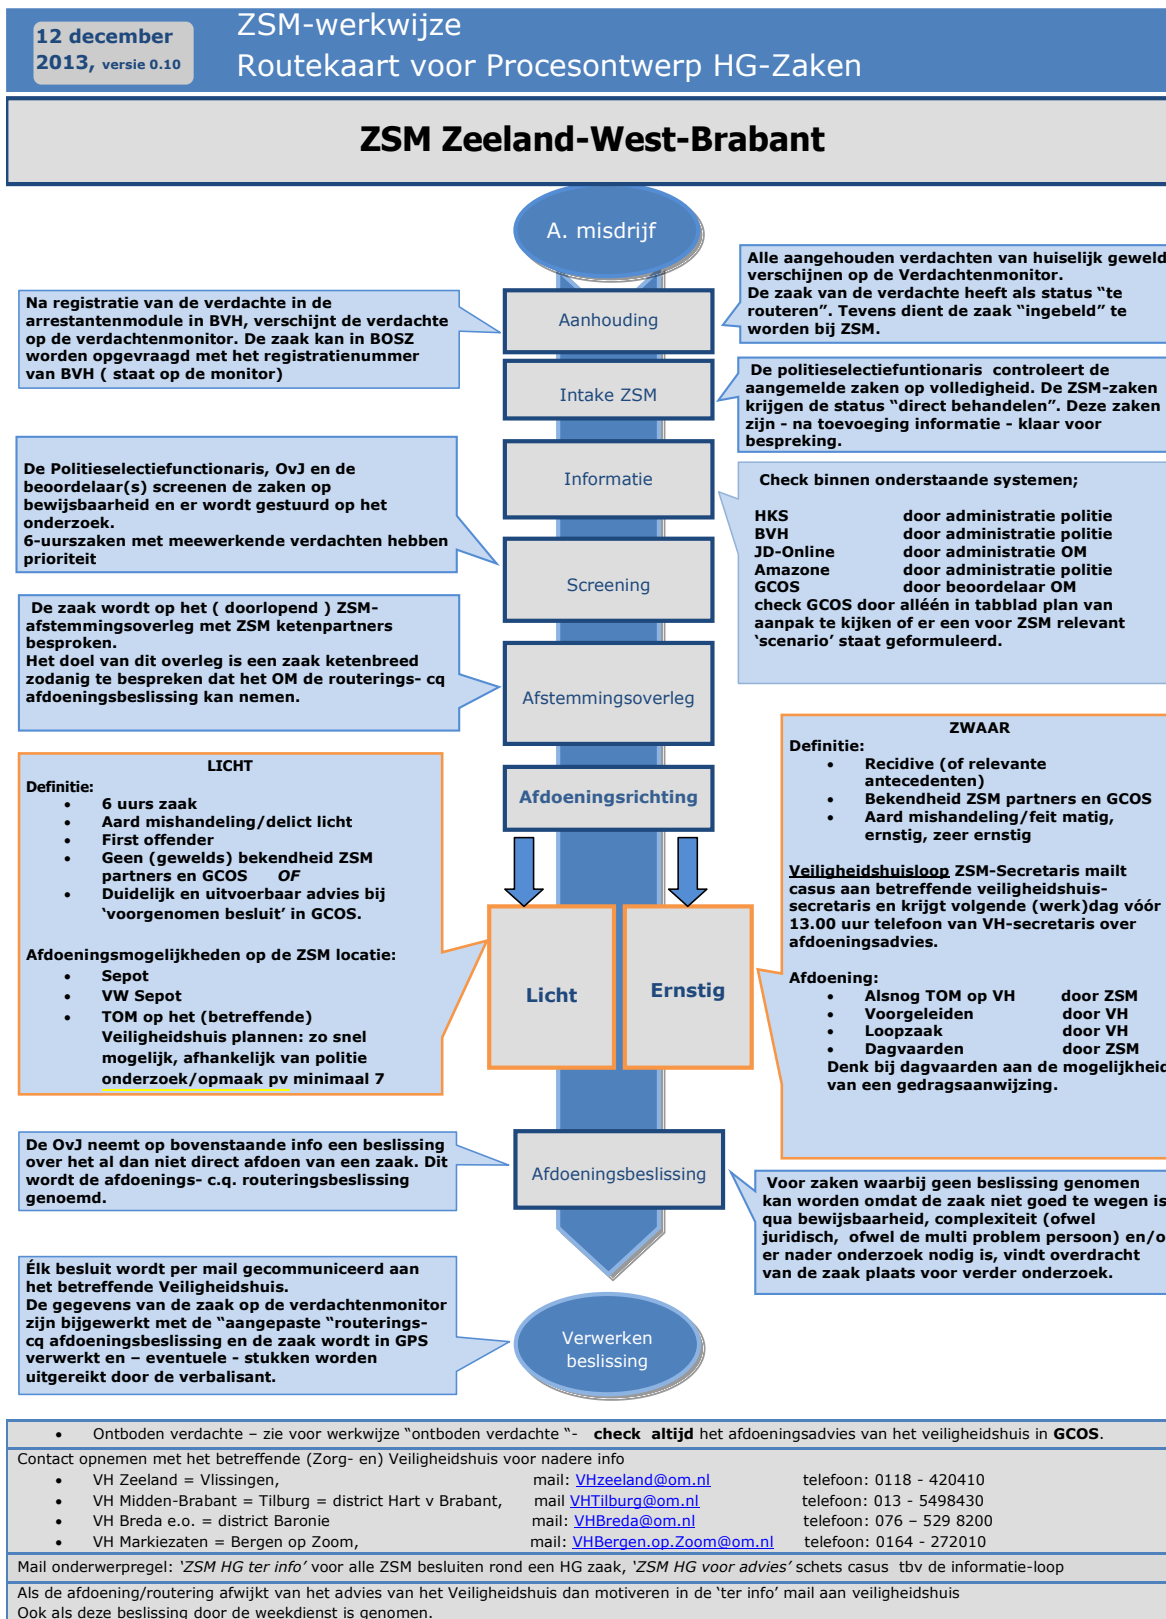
12 december 2013, versie 0.10

ZSM-werkwijze
Routekaart voor Procesontwerp HG-Zaken

ZSM Zeeland-West-Brabant

A. misdrijf

Alle aangehouden verdachten van huiselijk geweld verschijnen op de Verdachtenmonitor.
De zaak van de verdachte heeft als status "te routeren". Tevens dient de zaak "ingebeld" te worden bij ZSM.

Na registratie van de verdachte in de arrestantenmodule in BVH, verschijnt de verdachte op de verdachtenmonitor. De zaak kan in BOSZ worden opgevraagd met het registratienummer van BVH ( staat op de monitor)

Aanhouding

Intake ZSM

De politieselectiefuntionaris controleert de aangemelde zaken op volledigheid. De ZSM-zaken krijgen de status "direct behandelen". Deze zaken zijn - na toevoeging informatie - klaar voor bespreking.

De Politieselectiefunctionaris, OvJ en de beoordelaar(s) screenen de zaken op bewijsbaarheid en er wordt gestuurd op het onderzoek.
6-uurszaken met meewerkende verdachten hebben prioriteit

Informatie

Check binnen onderstaande systemen;

| | |
|---|---|
| HKS | door administratie politie |
| BVH | door administratie politie |
| JD-Online | door administratie OM |
| Amazone | door administratie politie |
| GCOS | door beoordelaar OM |

check GCOS door alléén in tabblad plan van aanpak te kijken of er een voor ZSM relevant 'scenario' staat geformuleerd.

Screening

De zaak wordt op het ( doorlopend ) ZSM-afstemmingsoverleg met ZSM ketenpartners besproken.
Het doel van dit overleg is een zaak ketenbreed zodanig te bespreken dat het OM de routerings- cq afdoeningsbeslissing kan nemen.

Afstemmingsoverleg

ZWAAR
Definitie:
• Recidive (of relevante antecedenten)
• Bekendheid ZSM partners en GCOS
• Aard mishandeling/feit matig, ernstig, zeer ernstig

Veiligheidshuisloop ZSM-Secretaris mailt casus aan betreffende veiligheidshuis-secretaris en krijgt volgende (werk)dag vóór 13.00 uur telefoon van VH-secretaris over afdoeningsadvies.

Afdoening:
• Alsnog TOM op VH door ZSM
• Voorgeleiden door VH
• Loopzaak door VH
• Dagvaarden door ZSM
Denk bij dagvaarden aan de mogelijkheid van een gedragsaanwijzing.

LICHT
Definitie:
• 6 uurs zaak
• Aard mishandeling/delict licht
• First offender
• Geen (gewelds) bekendheid ZSM partners en GCOS OF
• Duidelijk en uitvoerbaar advies bij 'voorgenomen besluit' in GCOS.

Afdoeningsmogelijkheden op de ZSM locatie:
• Sepot
• VW Sepot
• TOM op het (betreffende) Veiligheidshuis plannen: zo snel mogelijk, afhankelijk van politie onderzoek/opmaak pv minimaal 7

Afdoeningsrichting

Licht

Ernstig

De OvJ neemt op bovenstaande info een beslissing over het al dan niet direct afdoen van een zaak. Dit wordt de afdoenings- c.q. routeringsbeslissing genoemd.

Afdoeningsbeslissing

Voor zaken waarbij geen beslissing genomen kan worden omdat de zaak niet goed te wegen is qua bewijsbaarheid, complexiteit (ofwel juridisch, ofwel de multi problem persoon) en/of er nader onderzoek nodig is, vindt overdracht van de zaak plaats voor verder onderzoek.

Élk besluit wordt per mail gecommuniceerd aan het betreffende Veiligheidshuis.
De gegevens van de zaak op de verdachtenmonitor zijn bijgewerkt met de "aangepaste "routerings- cq afdoeningsbeslissing en de zaak wordt in GPS verwerkt en – eventuele - stukken worden uitgereikt door de verbalisant.

Verwerken beslissing

• Ontboden verdachte – zie voor werkwijze "ontboden verdachte "- check altijd het afdoeningsadvies van het veiligheidshuis in GCOS.

Contact opnemen met het betreffende (Zorg- en) Veiligheidshuis voor nadere info
• VH Zeeland = Vlissingen, mail: VHzeeland@om.nl telefoon: 0118 - 420410
• VH Midden-Brabant = Tilburg = district Hart v Brabant, mail VHTilburg@om.nl telefoon: 013 - 5498430
• VH Breda e.o. = district Baronie mail: VHBreda@om.nl telefoon: 076 – 529 8200
• VH Markiezaten = Bergen op Zoom, mail: VHBergen.op.Zoom@om.nl telefoon: 0164 - 272010

Mail onderwerpregel: 'ZSM HG ter info' voor alle ZSM besluiten rond een HG zaak, 'ZSM HG voor advies' schets casus tbv de informatie-loop

Als de afdoening/routering afwijkt van het advies van het Veiligheidshuis dan motiveren in de 'ter info' mail aan veiligheidshuis
Ook als deze beslissing door de weekdienst is genomen.